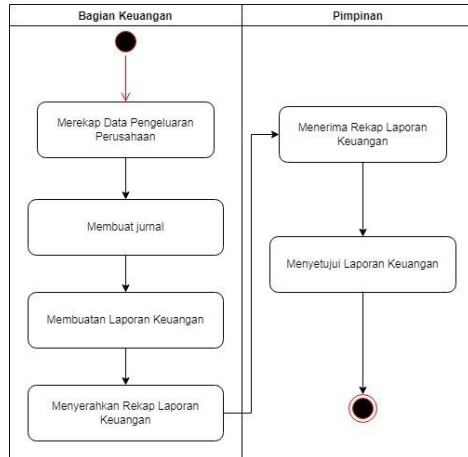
Bagian Keuangan

Pimpinan

Merekap Data Pengeluaran Perusahaan

Membuat jurnal

Membuatan Laporan Keuangan

Menyerahkan Rekap Laporan Keuangan

Menerima Rekap Laporan Keuangan

Menyetujui Laporan Keuangan